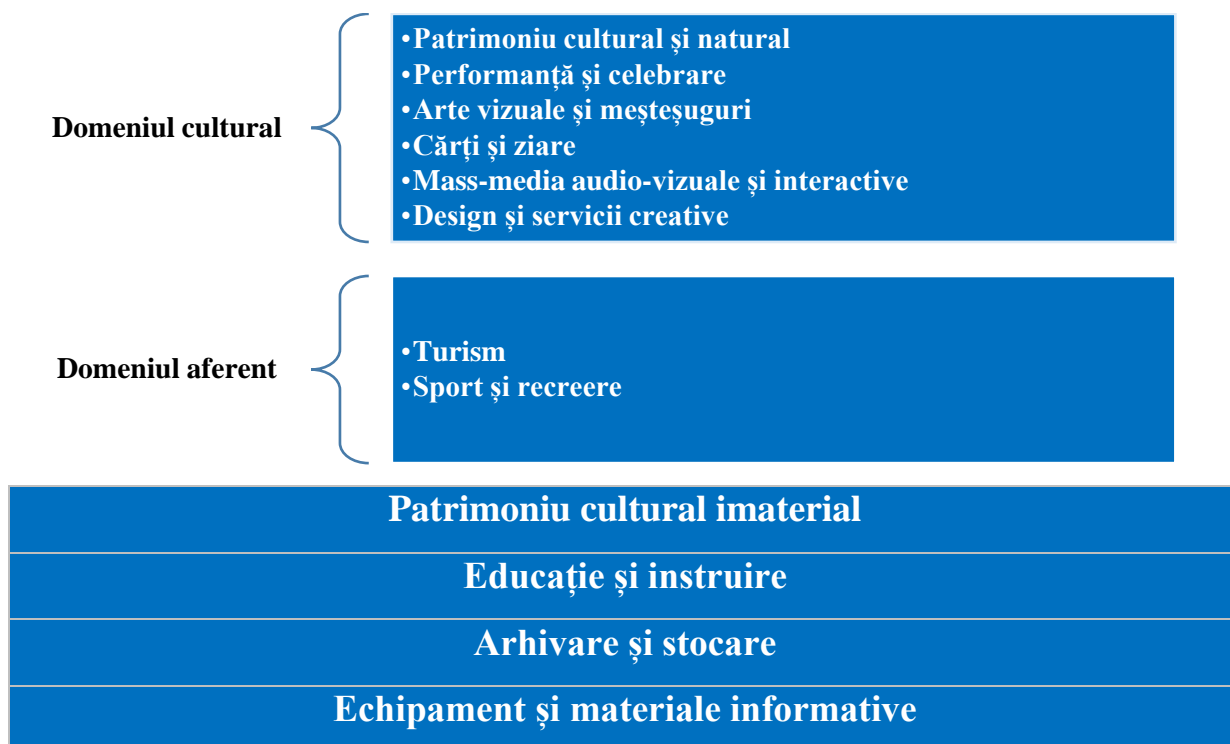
Domeniul cultural

•Patrimoniu cultural și natural
•Performanță și celebrare
•Arte vizuale și meșteșuguri
•Cărți și ziare
•Mass-media audio-vizuale și interactive
•Design și servicii creative

Domeniul aferent

•Turism
•Sport și recreere

Patrimoniu cultural imaterial

Educație și instruire

Arhivare și stocare

Echipament și materiale informative